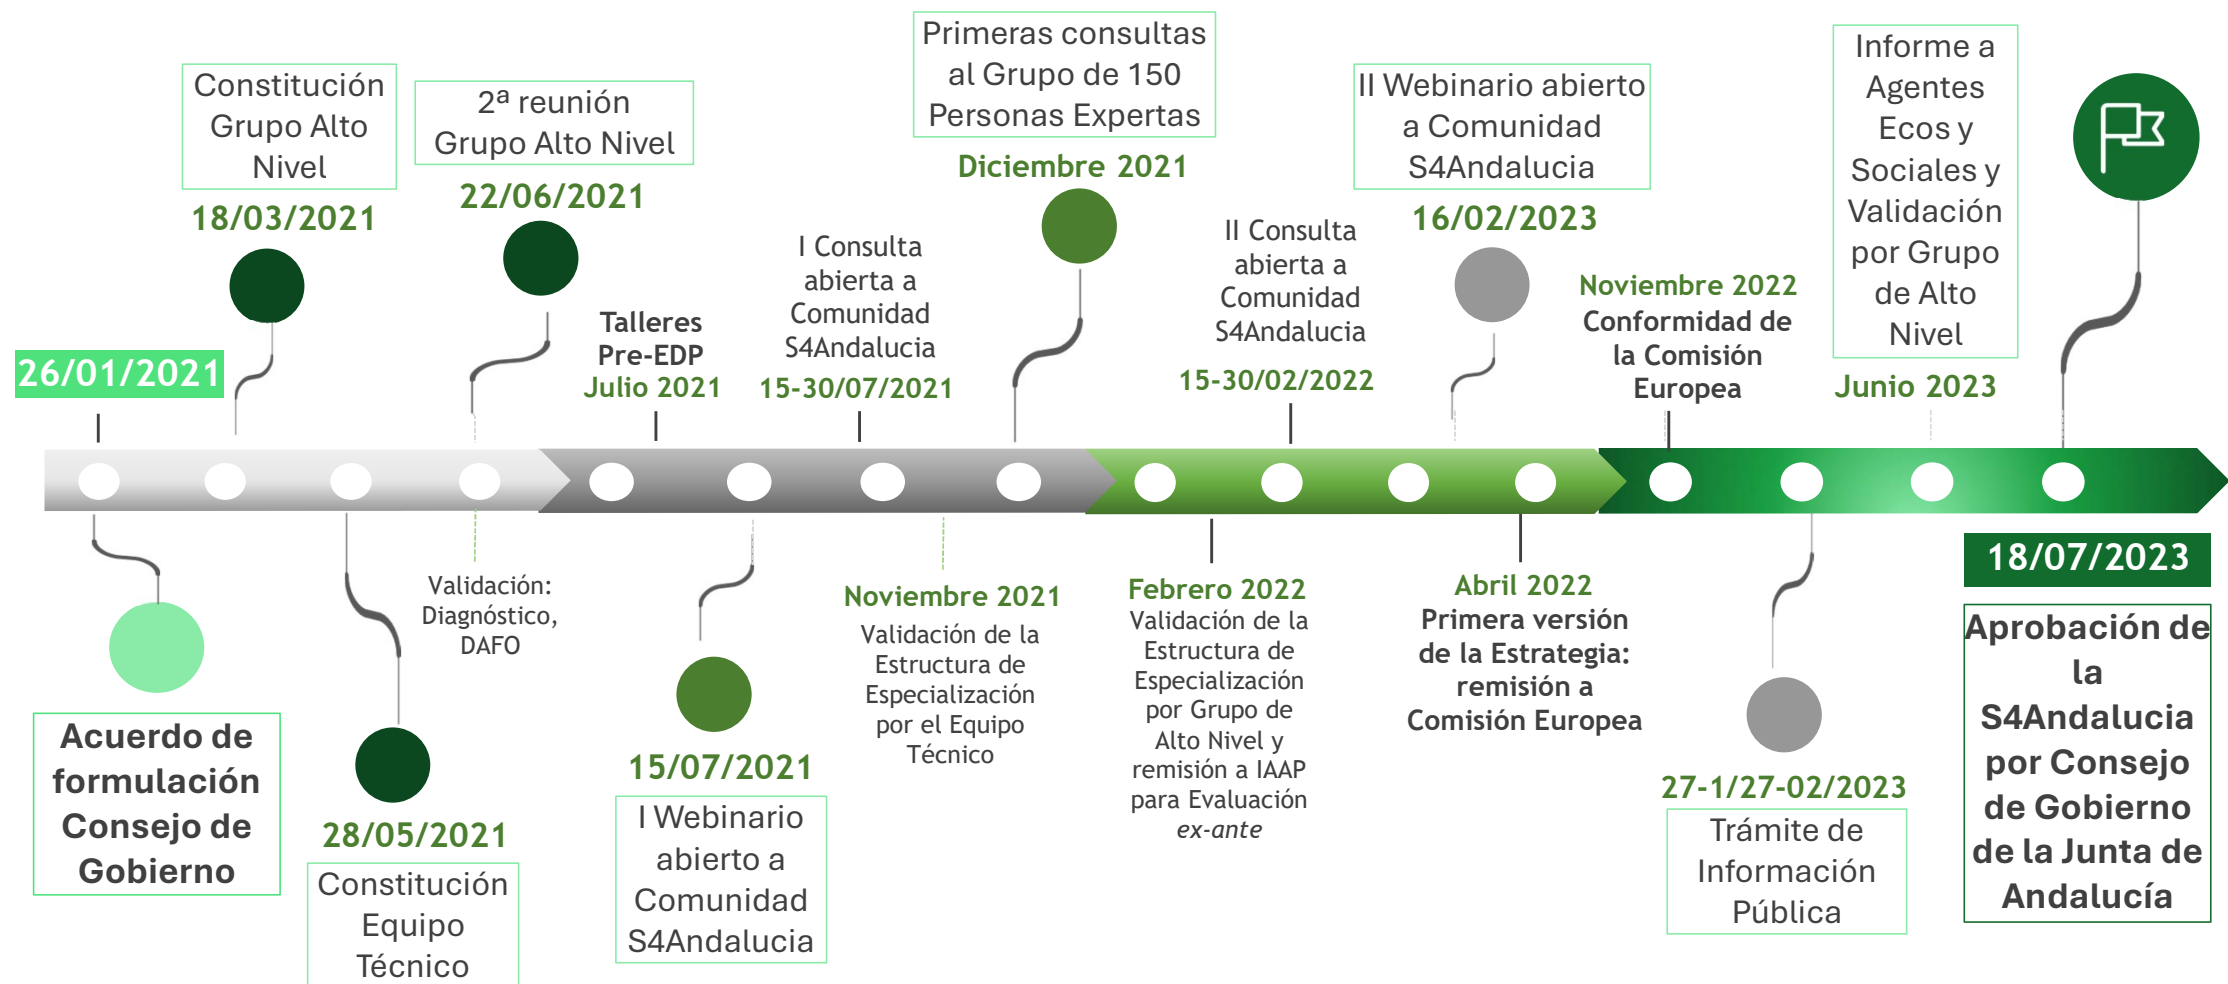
26/01/2021

Acuerdo de formulación Consejo de Gobierno

Constitución Grupo Alto Nivel

18/03/2021

28/05/2021

Constitución Equipo Técnico

2ª reunión Grupo Alto Nivel

22/06/2021

Validación: Diagnóstico, DAFO

Talleres Pre-EDP
Julio 2021

15/07/2021

I Webinario abierto a Comunidad S4Andalucia

I Consulta abierta a Comunidad S4Andalucia
15-30/07/2021

Noviembre 2021
Validación de la Estructura de Especialización por el Equipo Técnico

Primeras consultas al Grupo de 150 Personas Expertas

Diciembre 2021

Febrero 2022
Validación de la Estructura de Especialización por Grupo de Alto Nivel y remisión a IAAP para Evaluación *ex-ante*

II Consulta abierta a Comunidad S4Andalucia
15-30/02/2022

Abril 2022
Primera versión de la Estrategia: remisión a Comisión Europea

II Webinario abierto a Comunidad S4Andalucia

16/02/2023

Noviembre 2022
Conformidad de la Comisión Europea

27-1/27-02/2023

Trámite de Información Pública

Informe a Agentes Ecos y Sociales y Validación por Grupo de Alto Nivel

Junio 2023

18/07/2023

Aprobación de la S4Andalucia por Consejo de Gobierno de la Junta de Andalucía